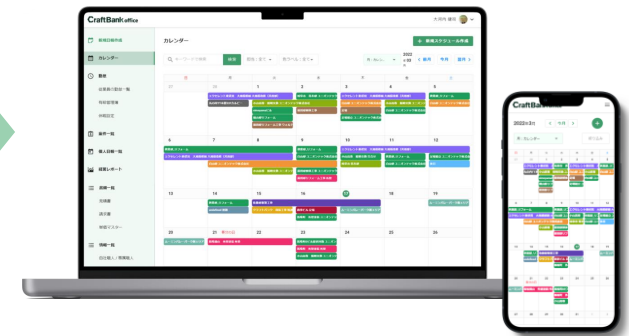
CraftBank office

新規日報作成

カレンダー

勤怠

従業員の勤怠一覧

有給管理簿

休暇設定

案件一覧

個人日報一覧

経営レポート

書類一覧

見積書

請求書

単価マスター

情報一覧

大井内 康司

カレンダー

新規スケジュール作成

検索

2022年3月

今月

週表示

日

月

火

水

木

金

土

27

28

1

2

3

4

5

6

7

8

9

10

11

12

13

14

15

16

17

18

19

20

21

22

23

24

25

26

CraftBank

2022年3月

今月